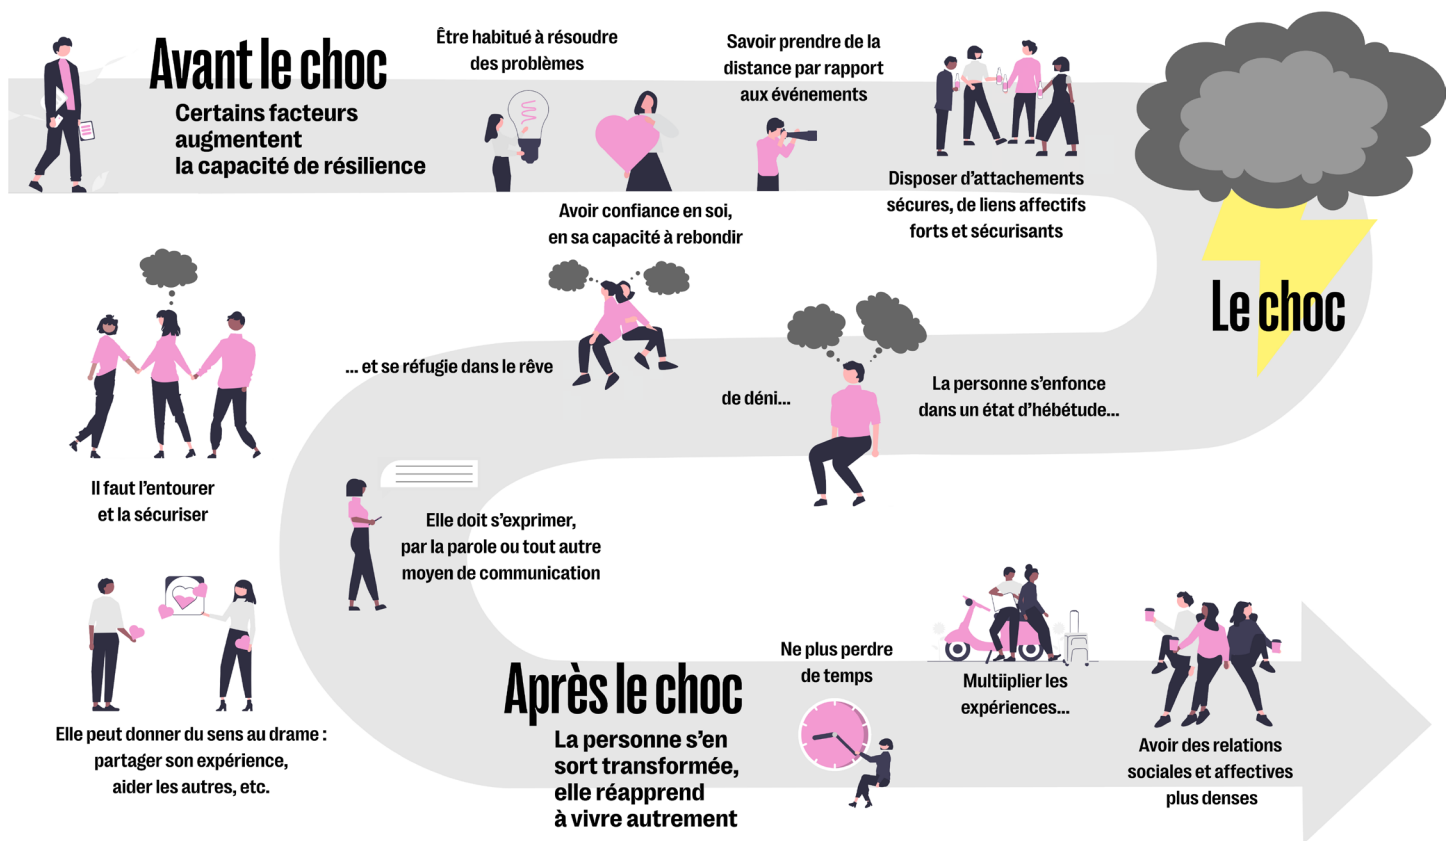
Avant le choc
Certains facteurs augmentent la capacité de résilience

Être habitué à résoudre des problèmes

Savoir prendre de la distance par rapport aux événements

Disposer d'attachements sécures, de liens affectifs forts et sécurisants

Avoir confiance en soi, en sa capacité à rebondir

Le choc

La personne s'enfonce dans un état d'hébétude...

de déni...

... et se réfugie dans le rêve

Il faut l'entourer et la sécuriser

Elle doit s'exprimer, par la parole ou tout autre moyen de communication

Elle peut donner du sens au drame : partager son expérience, aider les autres, etc.

Après le choc
La personne s'en sort transformée, elle réapprend à vivre autrement

Ne plus perdre de temps

Multiiplier les expériences...

Avoir des relations sociales et affectives plus denses